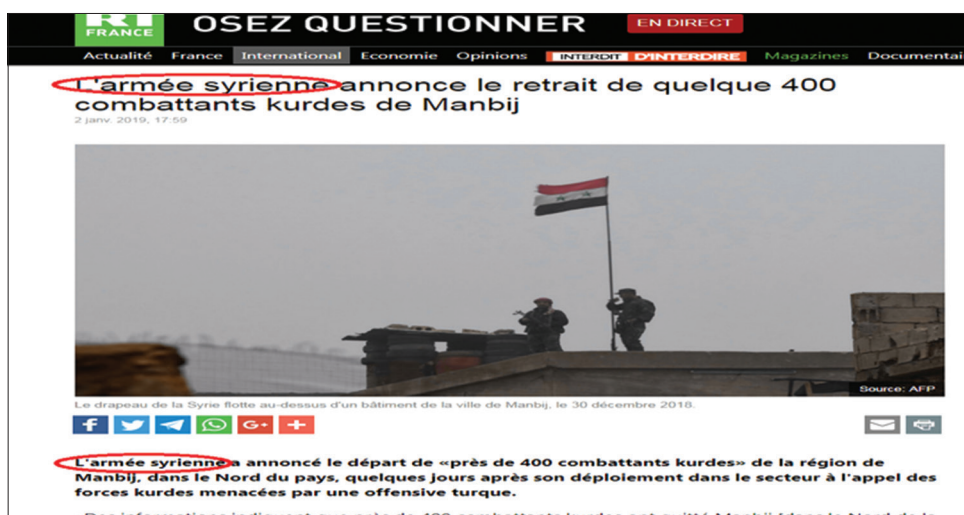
RT FRANCE OSEZ QUESTIONNER EN DIRECT

Actualité France International Economie Opinions INTERDIT D'INTERDIRE Magazines Documentai

L'armée syrienne annonce le retrait de quelque 400 combattants kurdes de Manbij

2 janv. 2019, 17:59

Source: AFP

Le drapeau de la Syrie flotte au-dessus d'un bâtiment de la ville de Manbij, le 30 décembre 2018.

G+

L'armée syrienne a annoncé le départ de «près de 400 combattants kurdes» de la région de Manbij, dans le Nord du pays, quelques jours après son déploiement dans le secteur à l'appel des forces kurdes menacées par une offensive turque.

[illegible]